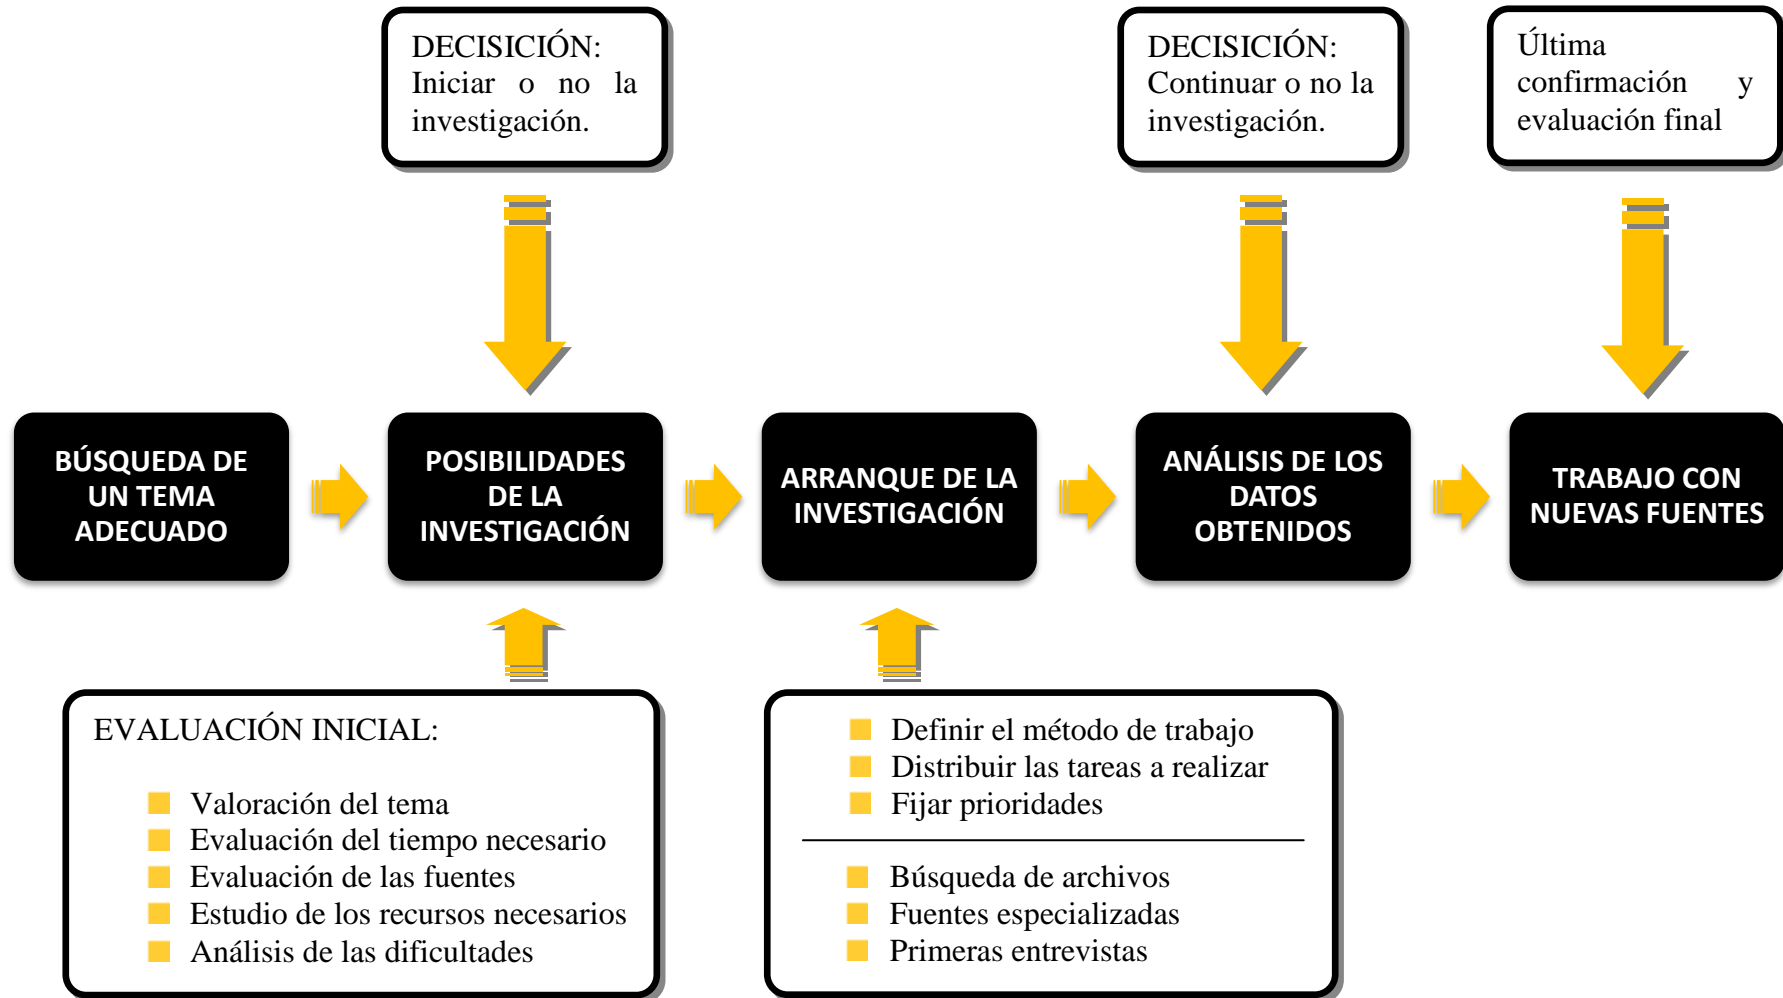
DECISIÓN: Iniciar o no la investigación.

DECISIÓN: Continuar o no la investigación.

Última confirmación y evaluación final

BÚSQUEDA DE UN TEMA ADECUADO

POSIBILIDADES DE LA INVESTIGACIÓN

ARRANQUE DE LA INVESTIGACIÓN

ANÁLISIS DE LOS DATOS OBTENIDOS

TRABAJO CON NUEVAS FUENTES

EVALUACIÓN INICIAL:

Valoración del tema
Evaluación del tiempo necesario
Evaluación de las fuentes
Estudio de los recursos necesarios
Análisis de las dificultades

Definir el método de trabajo
Distribuir las tareas a realizar
Fijar prioridades

Búsqueda de archivos
Fuentes especializadas
Primeras entrevistas